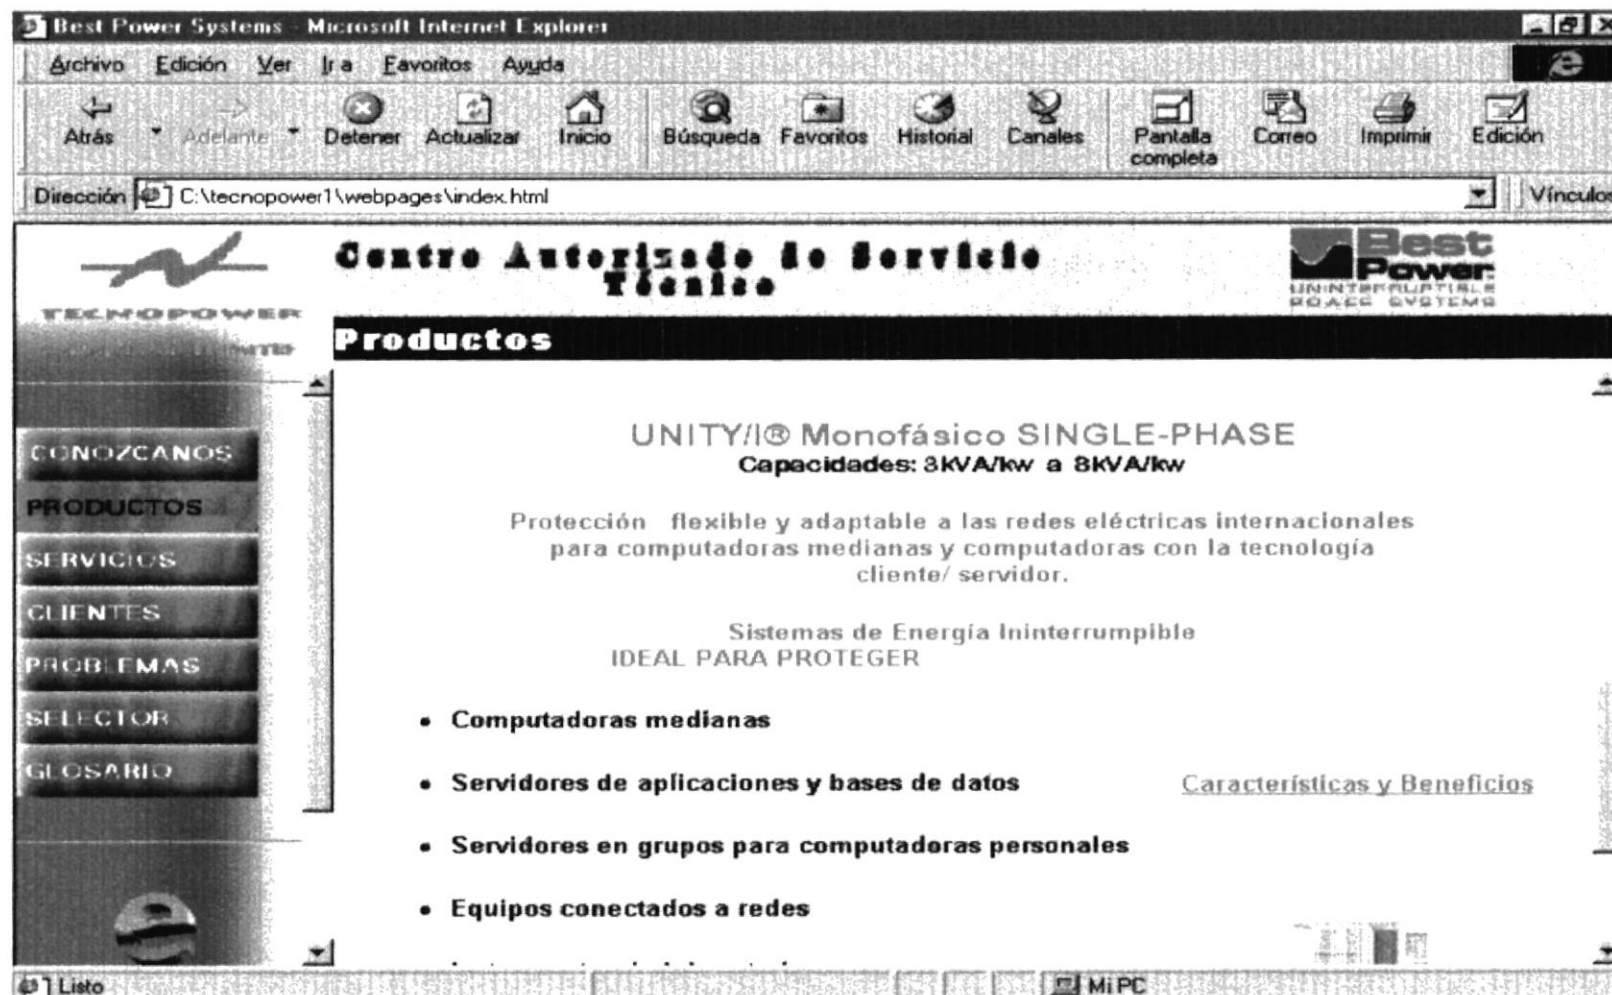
Best Power Systems - Microsoft Internet Explorer

Archivo Edición Ver Ir a Favoritos Ayuda

Atrás Adelante Detener Actualizar Inicio Búsqueda Favoritos Historial Canales Pantalla completa Correo Imprimir Edición

Dirección C:\tecnopower1\webpages\index.html

Vínculos

TECNOPOWER

Centro Autorizado de Servicio Técnico

Best Power UNINTERRUPTIBLE POWER SYSTEMS

Productos

CONOZCANOS
PRODUCTOS
SERVICIOS
CLIENTES
PROBLEMAS
SELECTOR
GLOSARIO

UNITY/I® Monofásico SINGLE-PHASE
Capacidades: 3kVA/kw a 8kVA/kw

Protección flexible y adaptable a las redes eléctricas internacionales para computadoras medianas y computadoras con la tecnología cliente/ servidor.

Sistemas de Energía Ininterrumpible
IDEAL PARA PROTEGER

• Computadoras medianas
• Servidores de aplicaciones y bases de datos
• Servidores en grupos para computadoras personales
• Equipos conectados a redes

Características y Beneficios

Listo

Mi PC